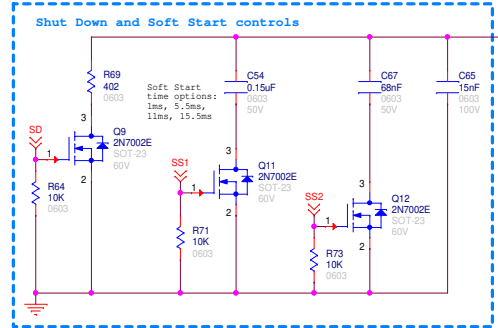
Shut Down and Soft Start controls

R69
402
0603

Soft Start
time options:
1ms, 5.5ms,
11ms, 15.5ms

C54
0.15uF
0603
50V

C67
68nF
0603
50V

C65
15nF
0603
100V

SD
1
3
2
Q9
2N7002E
SOT-23
60V

R64
10K
0603

SS1
1
3
2
Q11
2N7002E
SOT-23
60V

R71
10K
0603

SS2
1
3
2
Q12
2N7002E
SOT-23
60V

R73
10K
0603